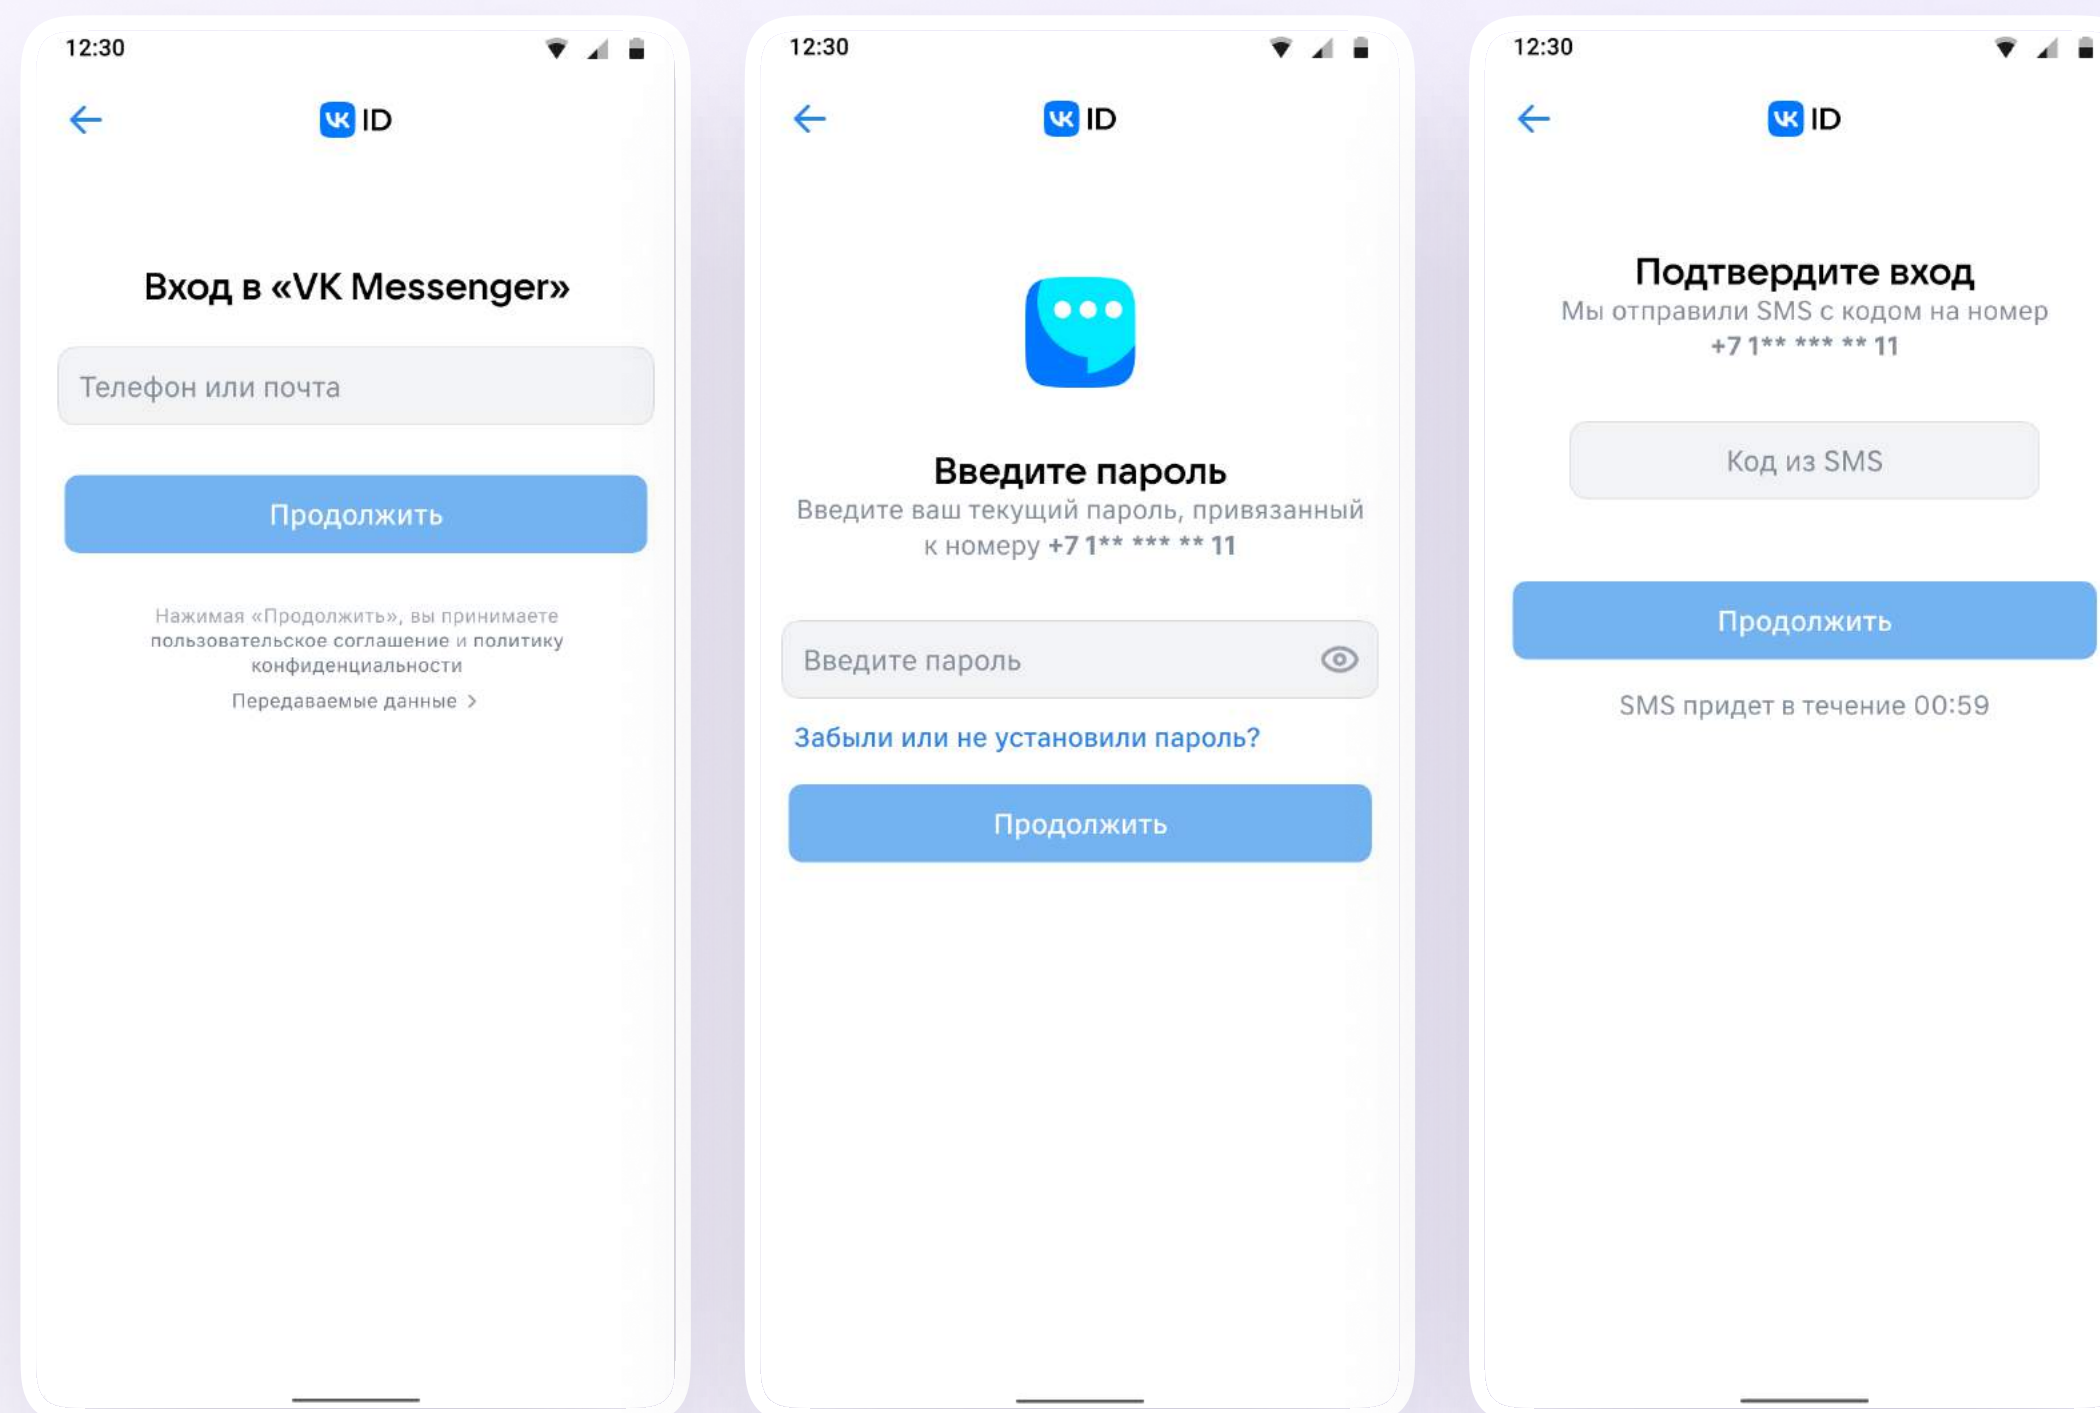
12:30

VK ID

Вход в «VK Messenger»

Телефон или почта

Продолжить

Нажимая «Продолжить», вы принимаете пользовательское соглашение и политику конфиденциальности

Передаваемые данные >

12:30

VK ID

Введите пароль

Введите ваш текущий пароль, привязанный к номеру +7 1** *** ** 11

Введите пароль

Забыли или не установили пароль?

Продолжить

12:30

VK ID

Подтвердите вход

Мы отправили SMS с кодом на номер +7 1** *** ** 11

Код из SMS

Продолжить

SMS придет в течение 00:59